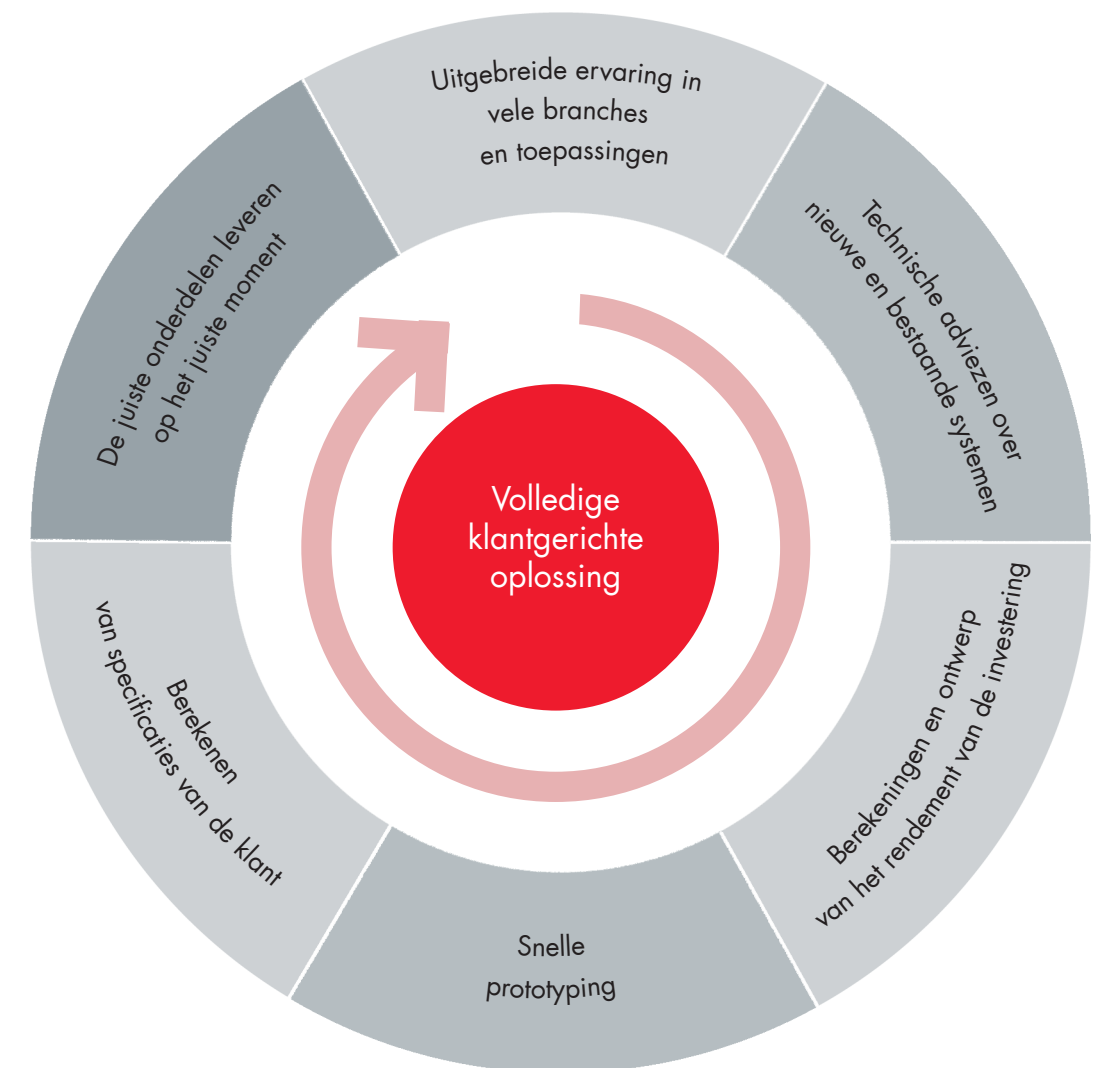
Uitgebreide ervaring in vele branches en toepassingen

Technische adviezen over nieuwe en bestaande systemen

Berekeningen en ontwerp van het rendement van de investering

Snelle prototyping

Berekenen van specificaties van de klant

De juiste onderdelen leveren op het juiste moment

Volledige klantgerichte oplossing